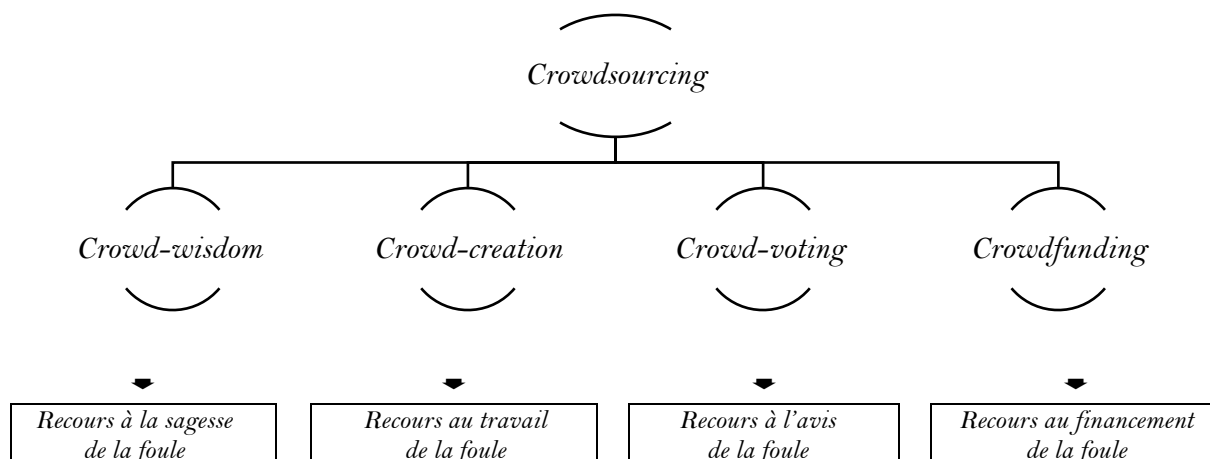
Crowdsourcing

Crowd-wisdom

Crowd-creation

Crowd-voting

Crowdfunding

Recours à la sagesse de la foule

Recours au travail de la foule

Recours à l'avis de la foule

Recours au financement de la foule